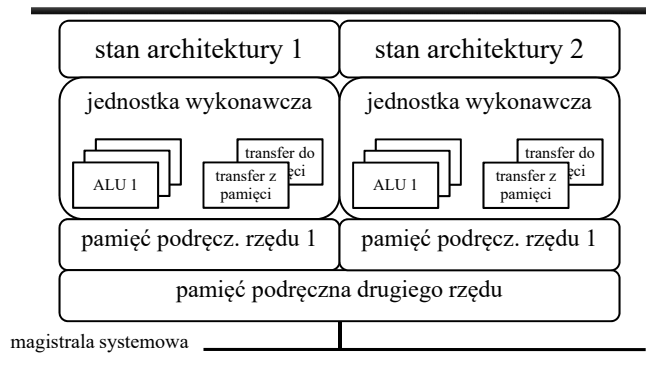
stan architektury 1

stan architektury 2

jednostka wykonawcza

transfer do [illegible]ęci

ALU 1

transfer z pamięci

jednostka wykonawcza

transfer do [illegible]ęci

ALU 1

transfer z pamięci

pamięć podręcz. rzędu 1

pamięć podręcz. rzędu 1

pamięć podręczna drugiego rzędu

magistrala systemowa